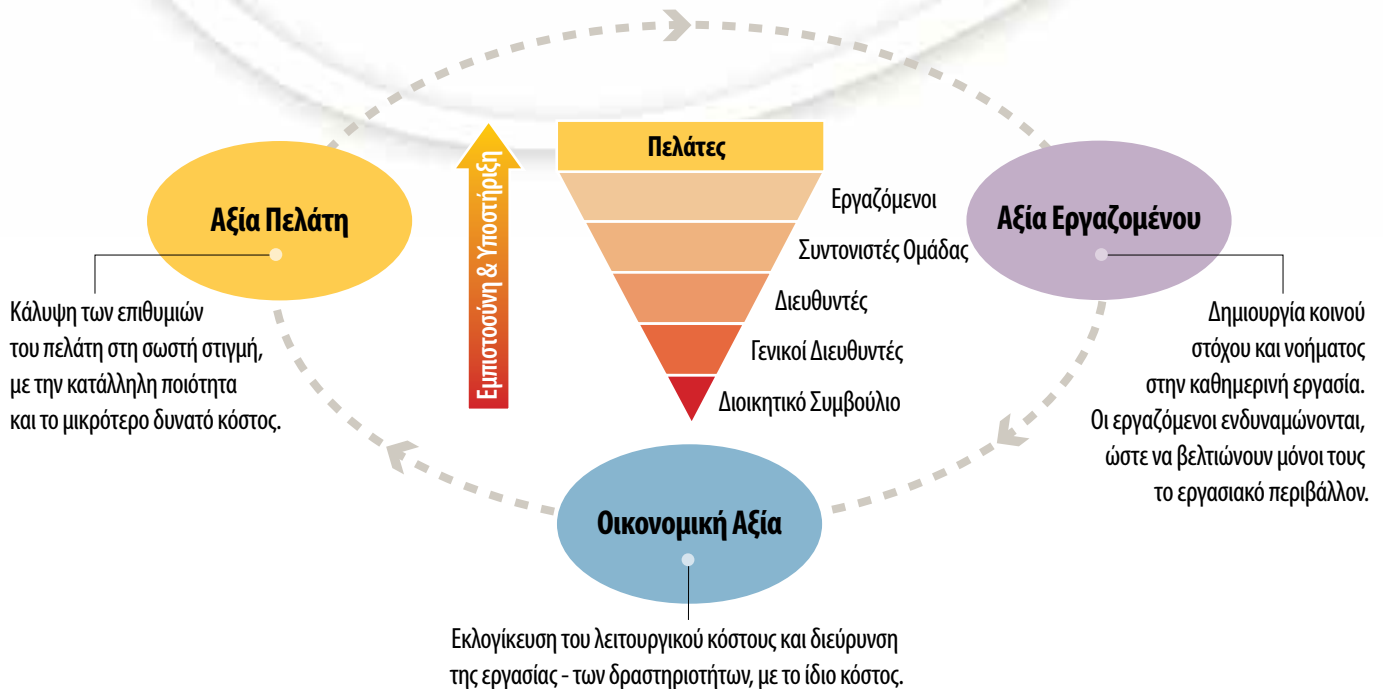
Αξία Πελάτη

Κάλυψη των επιθυμιών του πελάτη στη σωστή στιγμή, με την κατάλληλη ποιότητα και το μικρότερο δυνατό κόστος.

Εμπιστοσύνη & Υποστήριξη

Πελάτες

Εργαζόμενοι

Συντονιστές Ομάδας

Διευθυντές

Γενικοί Διευθυντές

Διοικητικό Συμβούλιο

Αξία Εργαζομένου

Δημιουργία κοινού στόχου και νοήματος στην καθημερινή εργασία. Οι εργαζόμενοι ενδυναμώνονται, ώστε να βελτιώνουν μόνοι τους το εργασιακό περιβάλλον.

Οικονομική Αξία

Εκλογίκευση του λειτουργικού κόστους και διεύρυνση της εργασίας - των δραστηριοτήτων, με το ίδιο κόστος.